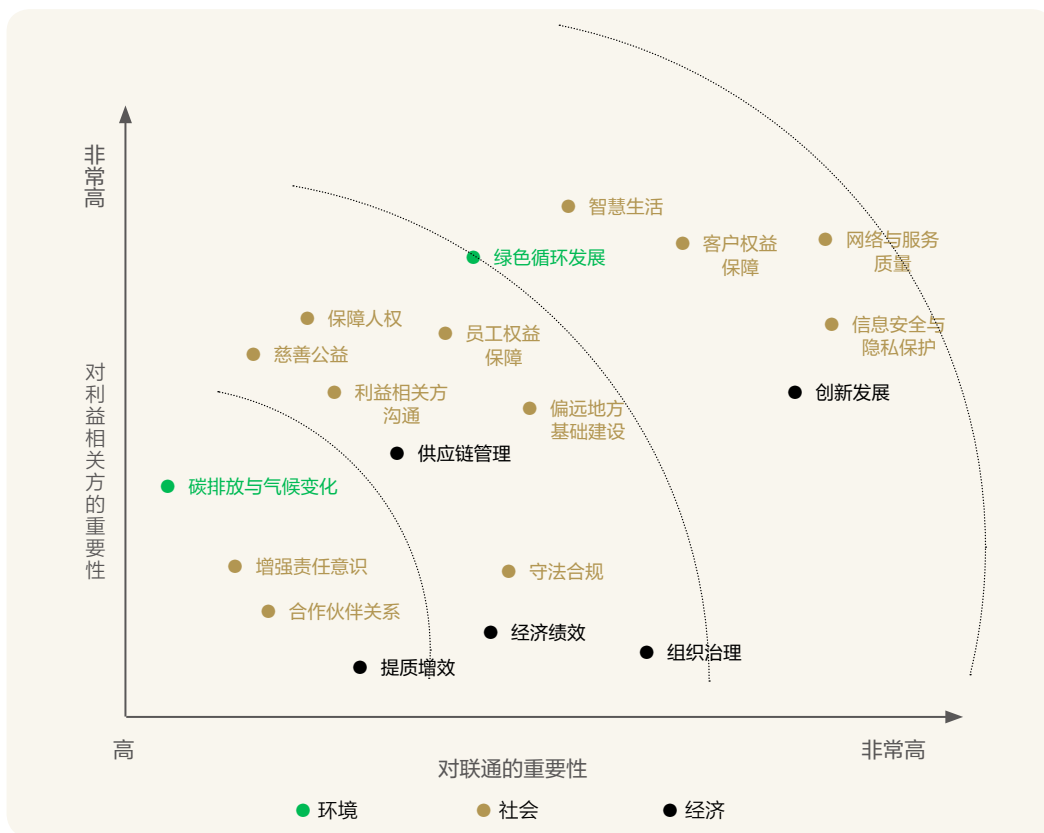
非常高

对利益相关方的重要性

智慧生活
客户权益保障
网络与服务质量
绿色循环发展
保障人权
员工权益保障
信息安全与隐私保护
慈善公益
利益相关方沟通
偏远地方基础建设
创新发展
供应链管理
碳排放与气候变化
增强责任意识
守法合规
合作伙伴关系
经济绩效
组织治理
提质增效

高
非常高
对联通的重要性

环境
社会
经济